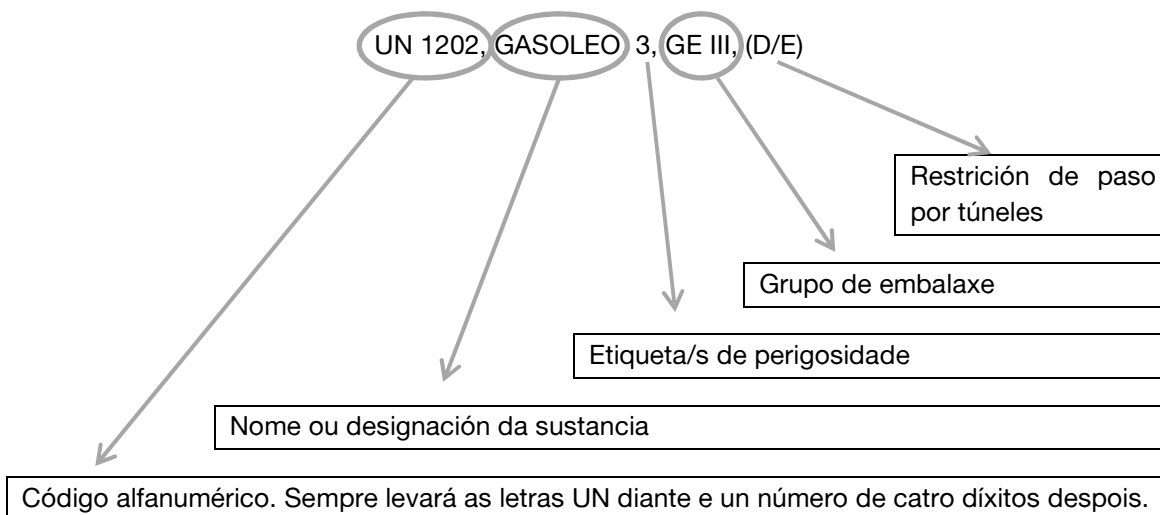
UN 1202, GASOLEO 3, GE III, (D/E)

Restrición de paso por túneles

Grupo de embalaxe

Etiqueta/s de perigosidade

Nome ou designación da sustancia

Código alfanumérico. Sempre levará as letras UN diante e un número de catro díxitos despois.